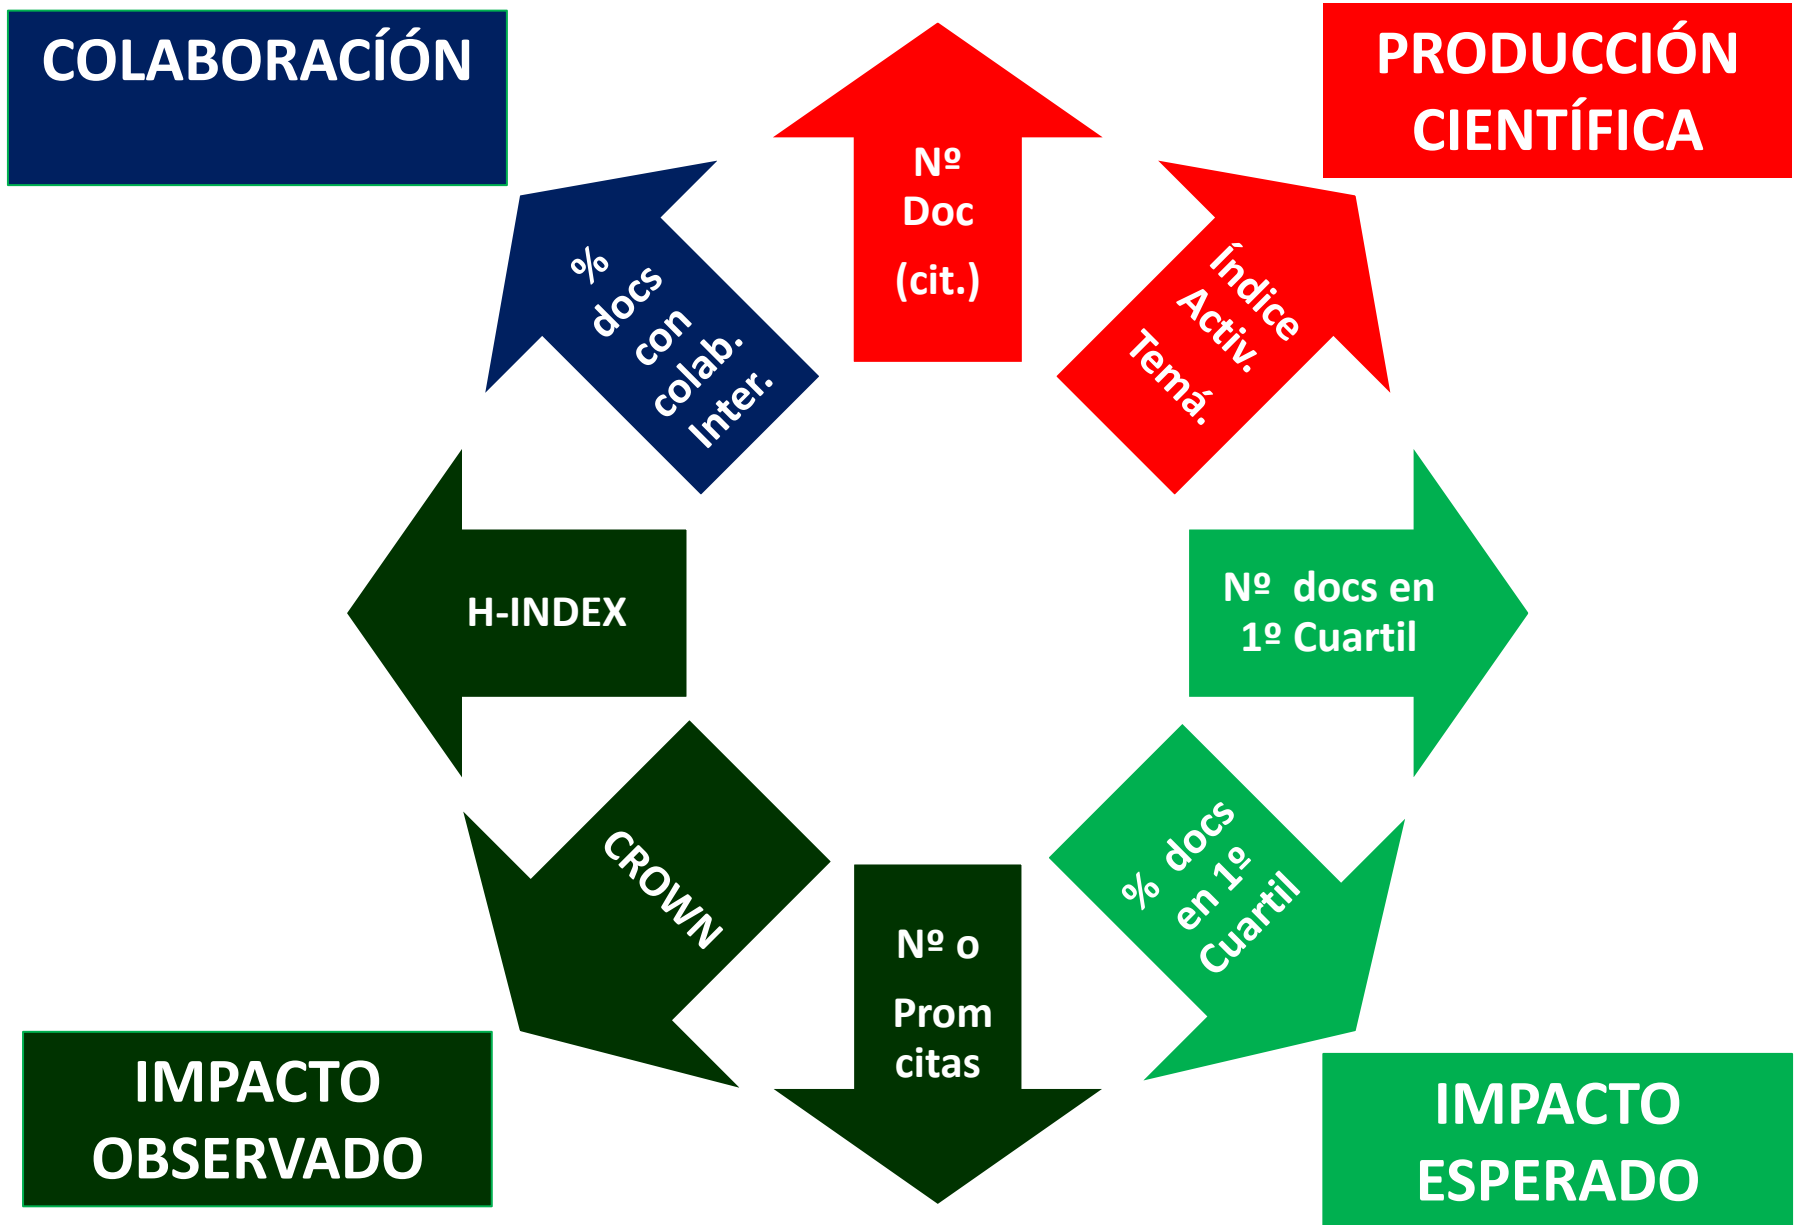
COLABORACÍÓN

PRODUCCIÓN CIENTÍFICA

Nº Doc (cit.)

% docs con colab. Inter.

Índice Activ. Temá.

H-INDEX

Nº docs en 1º Cuartil

CROWN

Nº o Prom citas

% docs en 1º Cuartil

IMPACTO OBSERVADO

IMPACTO ESPERADO